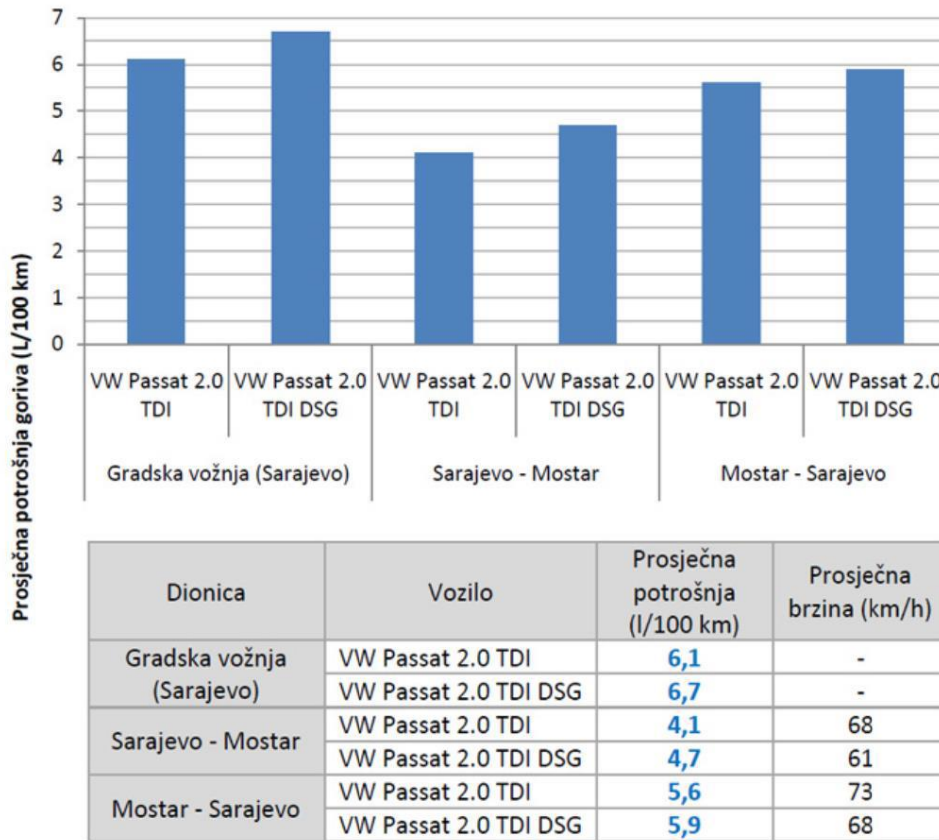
Prosječna potrošnja goriva (L/100 km)

7
6
5
4
3
2
1
0

VW Passat 2.0 TDI
VW Passat 2.0 TDI DSG
VW Passat 2.0 TDI
VW Passat 2.0 TDI DSG
VW Passat 2.0 TDI
VW Passat 2.0 TDI DSG

Gradska vožnja (Sarajevo)
Sarajevo - Mostar
Mostar - Sarajevo

| Dionica | Vozilo | Prosječna potrošnja (l/100 km) | Prosječna brzina (km/h) |
|---|---|---|---|
| Gradska vožnja (Sarajevo) | VW Passat 2.0 TDI | 6,1 | - |
| | VW Passat 2.0 TDI DSG | 6,7 | - |
| Sarajevo - Mostar | VW Passat 2.0 TDI | 4,1 | 68 |
| | VW Passat 2.0 TDI DSG | 4,7 | 61 |
| Mostar - Sarajevo | VW Passat 2.0 TDI | 5,6 | 73 |
| | VW Passat 2.0 TDI DSG | 5,9 | 68 |